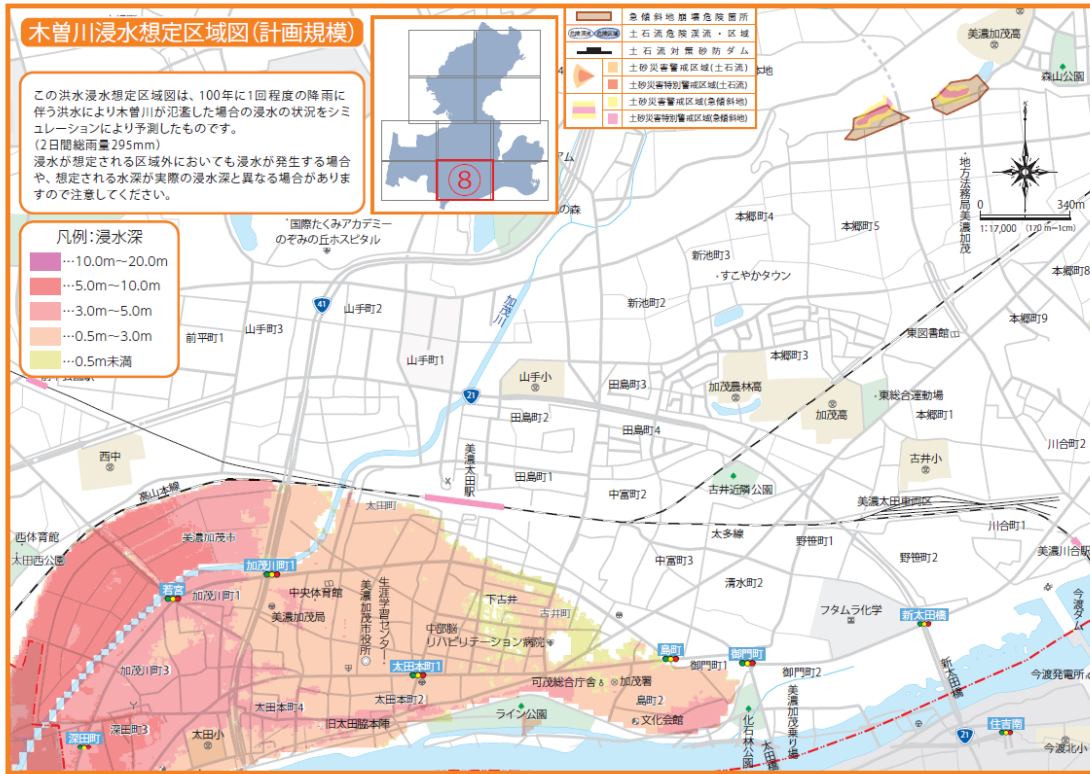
木曽川浸水想定区域図(計画規模)

この洪水浸水想定区域図は、100年に1回程度の降雨に伴う洪水により木曽川が氾濫した場合の浸水の状況をシミュレーションにより予測したものです。
(2日間総雨量295mm)
浸水が想定される区域外においても浸水が発生する場合や、想定される水深が実際の浸水深と異なる場合がありますので注意してください。

⑧

急傾斜地崩壊危険箇所
土石流危険渓流・区域
土石流対策砂防ダム
土砂災害警戒区域(土石流)
土砂災害特別警戒区域(土石流)
土砂災害警戒区域(急傾斜地)
土砂災害特別警戒区域(急傾斜地)

凡例:浸水深
…10.0m~20.0m
…5.0m~10.0m
…3.0m~5.0m
…0.5m~3.0m
…0.5m未満

美濃加茂高
森山公園
地方法務局美濃加茂
0 340m
1:17,000 (1cm=170m)
本郷町4
本郷町5
本郷町8
本郷町9
新池町3
すこやかタウン
新池町2
東図書館
本郷町3
加茂農林高
東総合運動場
加茂高
本郷町1
川合町2
古井小
古井近隣公園
美濃太田車両区
川合町1
美濃川合駅
国際たくみアカデミー
のぞみの丘ホスピタル
41
山手町2
山手町3
前平町1
山手町1
加茂川
山手小
田島町3
田島町2
田島町4
21
美濃太田駅
田島町1
中富町2
太多線
野笹町1
野笹町2
中富町3
清水町2
フタムラ化学
新太田橋
今渡ダム
西中
高山本線
西体育館
太田西公園
美濃加茂市
太田町
加茂川町1
若宮
加茂川町1
中央体育館
美濃加茂局
美濃加茂市役所
生涯学習センター
中部国際リハビリテーション病院
下古井
古井町
加茂川町3
太田本町1
島町
御門町
御門町1
御門町2
美濃加茂乗り場
可茂総合庁舎
加茂署
島町2
太田本町2
太田本町4
旧太田脇本陣
ライン公園
文化会館
太田小
化石林公園
深田町3
深田町
住吉南
今渡発電所
今渡北小
21